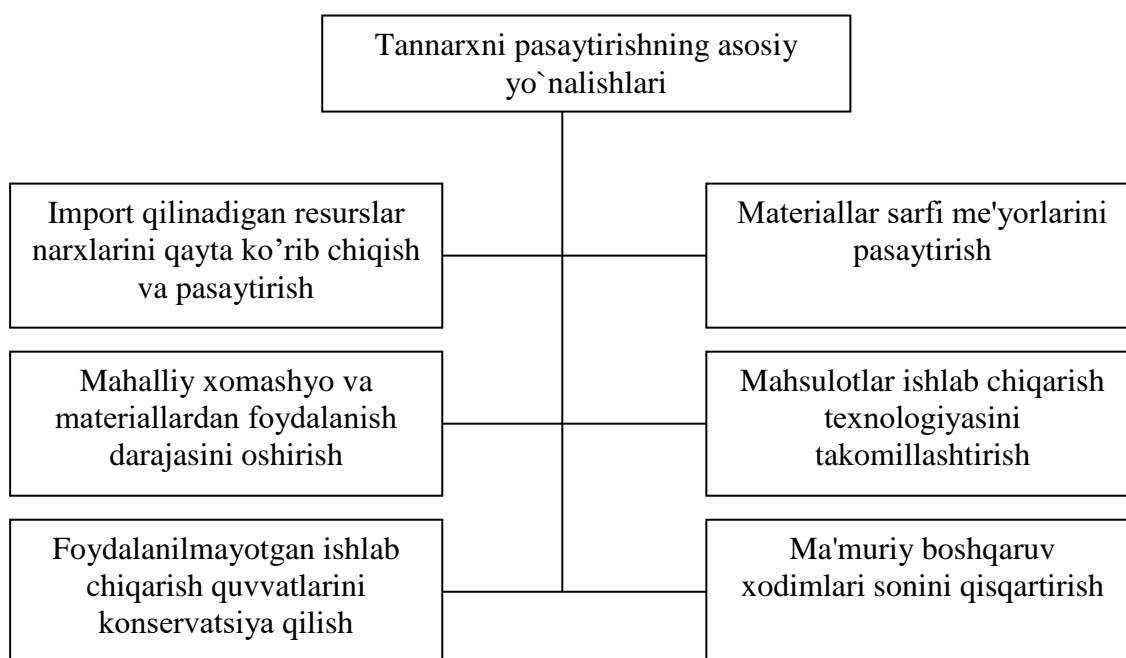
Tannarxni pasaytirishning asosiy yo`nalishlari

Import qilinadigan resurslar narxlarini qayta ko’rib chiqish va pasaytirish

Materiallar sarfi me'yorlarini pasaytirish

Mahalliy xomashyo va materiallardan foydalanish darajasini oshirish

Mahsulotlar ishlab chiqarish texnologiyasini takomillashtirish

Foydalanilmayotgan ishlab chiqarish quvvatlarini konservatsiya qilish

Ma'muriy boshqaruv xodimlari sonini qisqartirish